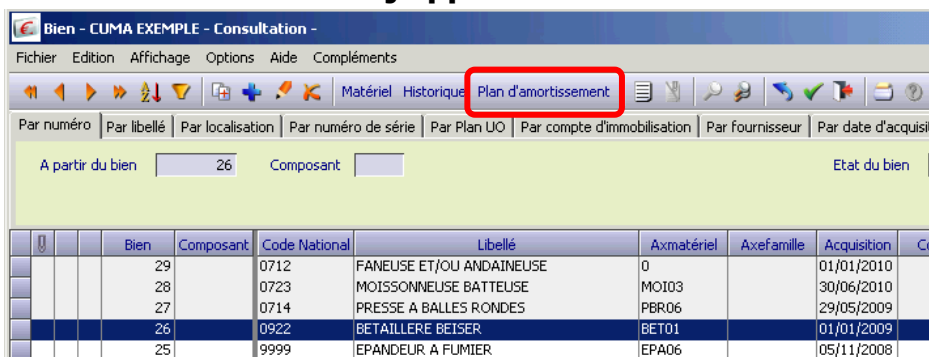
Bien - CUMA EXEMPLE - Consultation -

Fichier Edition Affichage Options Aide Compléments

Matériel Historique Plan d'amortissement

Par numéro | Par libellé | Par localisation | Par numéro de série | Par Plan UO | Par compte d'immobilisation | Par fournisseur | Par date d'acquisit

A partir du bien 26 Composant Etat du bien

| Bien | Composant | Code National | Libellé | Axmatériel | Axefamille | Acquisition |
|---|---|---|---|---|---|---|
| 29 | | 0712 | FANEUSE ET/OU ANDAINEUSE | 0 | | 01/01/2010 |
| 28 | | 0723 | MOISSONNEUSE BATTEUSE | MOI03 | | 30/06/2010 |
| 27 | | 0714 | PRESSE A BALLES RONDES | PBR06 | | 29/05/2009 |
| 26 | | 0922 | BETAILLERE BEISER | BET01 | | 01/01/2009 |
| 25 | | 9999 | EPANDEUR A FUMIER | EPA06 | | 05/11/2008 |